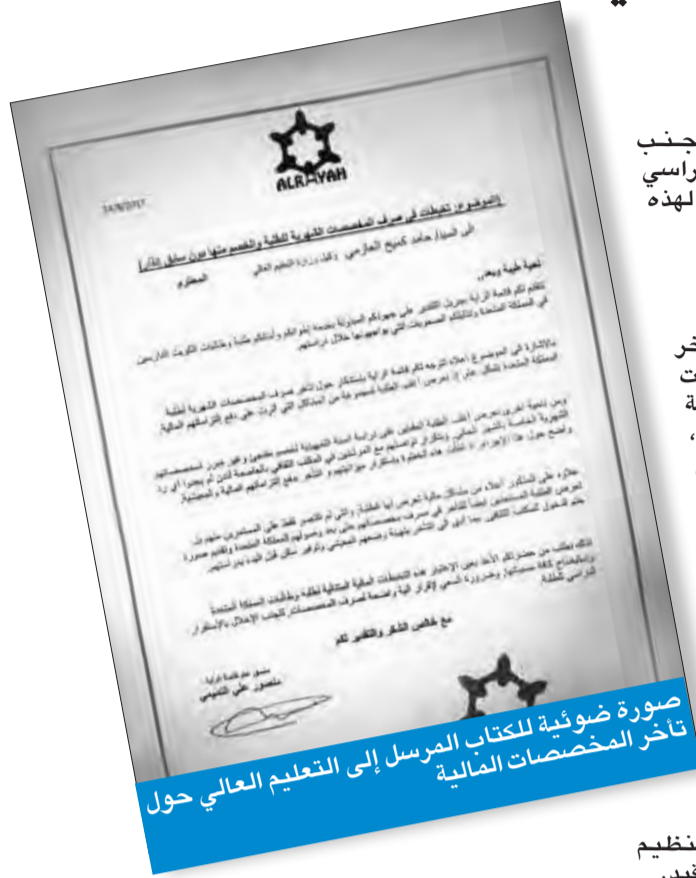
ALRAYAH

الموضوع: تعطيلات في صرف المخصصات الشهرية للطلبة والخصم منها دون سابق إنذار

إلى السيد/ حامد كميخ العازمي وكيل وزارة التعليم العالي المحترم

تحية طيبة وبعد،

صورة ضوئية للكتاب المرسل إلى التعليم العالي حول تأخر المخصصات المالية

مع خالص الشكر والتقدير لكم

منسق عام قائمة الراية
منصور علي التميمي

جـنـب
راسي
لهذه
خر
ت
ة
نظيم
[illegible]